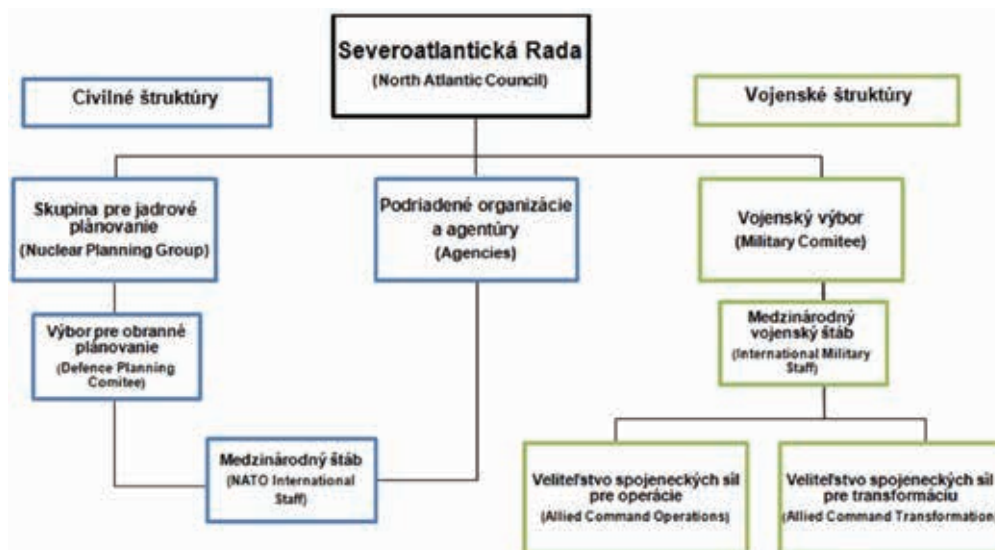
Severoatlantická Rada
(North Atlantic Council)

Civilné štruktúry

Vojenské štruktúry

Skupina pre jadrové plánovanie
(Nuclear Planning Group)

Podriadené organizácie a agentúry
(Agencies)

Vojenský výbor
(Military Comitee)

Výbor pre obranné plánovanie
(Defence Planning Comitee)

Medzinárodný vojenský štáb
(International Military Staff)

Medzinárodný štáb
(NATO International Staff)

Veliteľstvo spojeneckých síl pre operácie
(Allied Command Operations)

Veliteľstvo spojeneckých síl pre transformáciu
(Allied Command Transformation